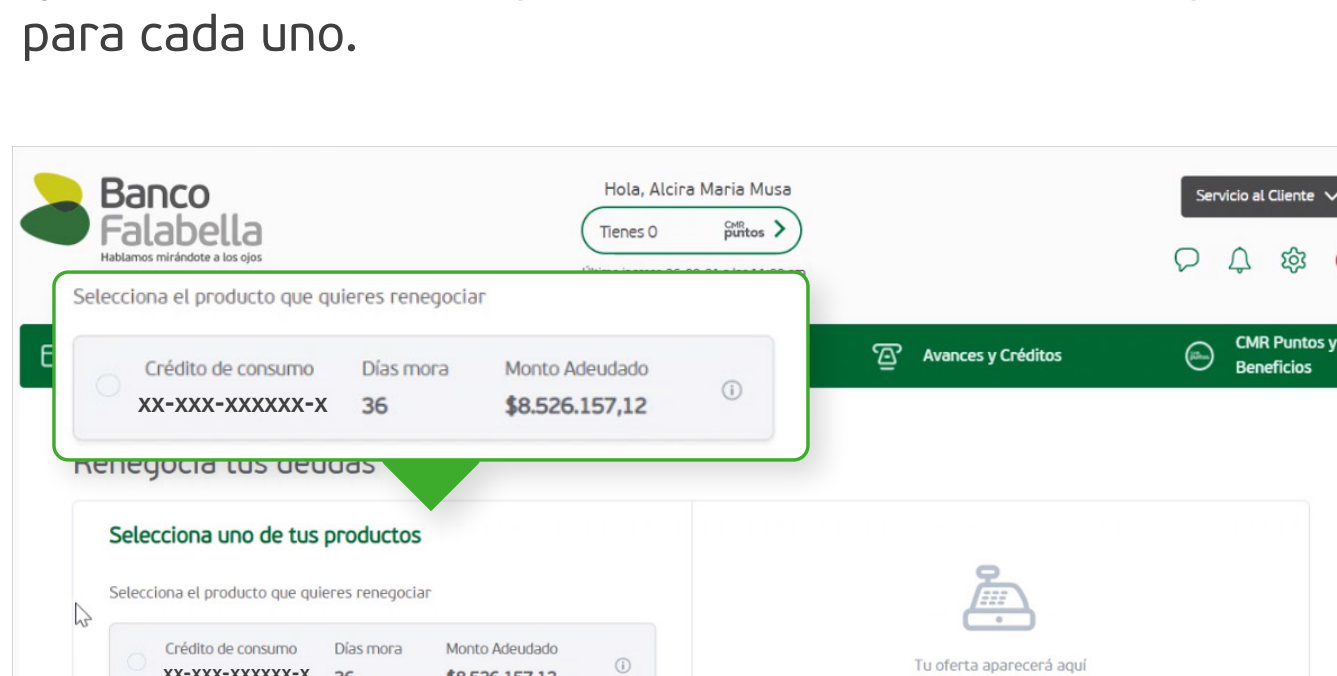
para cada uno.

Banco Falabella
Hablamos mirándote a los ojos

Hola, Alcira Maria Musa

Tienes 0 CMR puntos

Servicio al Cliente

Selecciona el producto que quieres renegociar

| Crédito de consumo | Días mora | Monto Adeudado |
|---|---|---|
| xx-xxx-xxxxxx-x | 36 | $8.526.157,12 |

Avances y Créditos

CMR Puntos y Beneficios

Renegocia tus deudas

Selecciona uno de tus productos

Selecciona el producto que quieres renegociar

| Crédito de consumo | Días mora | Monto Adeudado |
|---|---|---|
| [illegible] | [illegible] | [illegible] |

Tu oferta aparecerá aquí